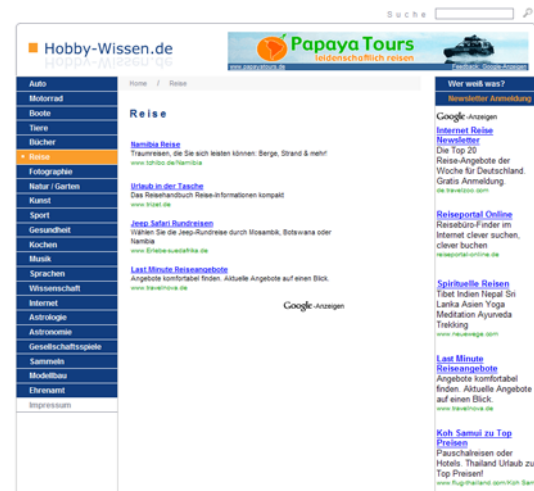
Suche

Hobby-Wissen.de

Papaya Tours
leidenschaftlich reisen
www.papayatours.de
Feedback: Google-Anzeigen

Auto
Motorrad
Boote
Tiere
Bücher
Reise
Fotographie
Natur / Garten
Kunst
Sport
Gesundheit
Kochen
Musik
Sprachen
Wissenschaft
Internet
Astrologie
Astronomie
Gesellschaftsspiele
Sammeln
Modellbau
Ehrenamt
Impressum

Home / Reise

Reise

Namibia Reise
Traumreisen, die Sie sich leisten können: Berge, Strand & mehr!
www.tchibo.de/Namibia

Urlaub in der Tasche
Das Reisehandbuch Reise-Informationen kompakt
www.trisel.de

Jeep Safari Rundreisen
Wählen Sie die Jeep-Rundreise durch Mosambik, Botswana oder Namibia
www.Erlebe-suedafrika.de

Last Minute Reiseangebote
Angebote komfortabel finden. Aktuelle Angebote auf einen Blick.
www.travelnova.de

Google-Anzeigen

Wer weiß was?
Newsletter Anmeldung

Google-Anzeigen

Internet Reise Newsletter
Die Top 20 Reise-Angebote der Woche für Deutschland. Gratis Anmeldung.
de.travelzoo.com

Reiseportal Online
Reisebüro-Finder im Internet clever suchen, clever buchen
reiseportal-online.de

Spirituelle Reisen
Tibet Indien Nepal Sri Lanka Asien Yoga Meditation Ayurveda Trekking
www.neuewege.com

Last Minute Reiseangebote
Angebote komfortabel finden. Aktuelle Angebote auf einen Blick.
www.travelnova.de

Koh Samui zu Top Preisen
Pauschalreisen oder Hotels. Thailand Urlaub zu Top Preisen!
www.flug-thailand.com/Koh Sam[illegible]